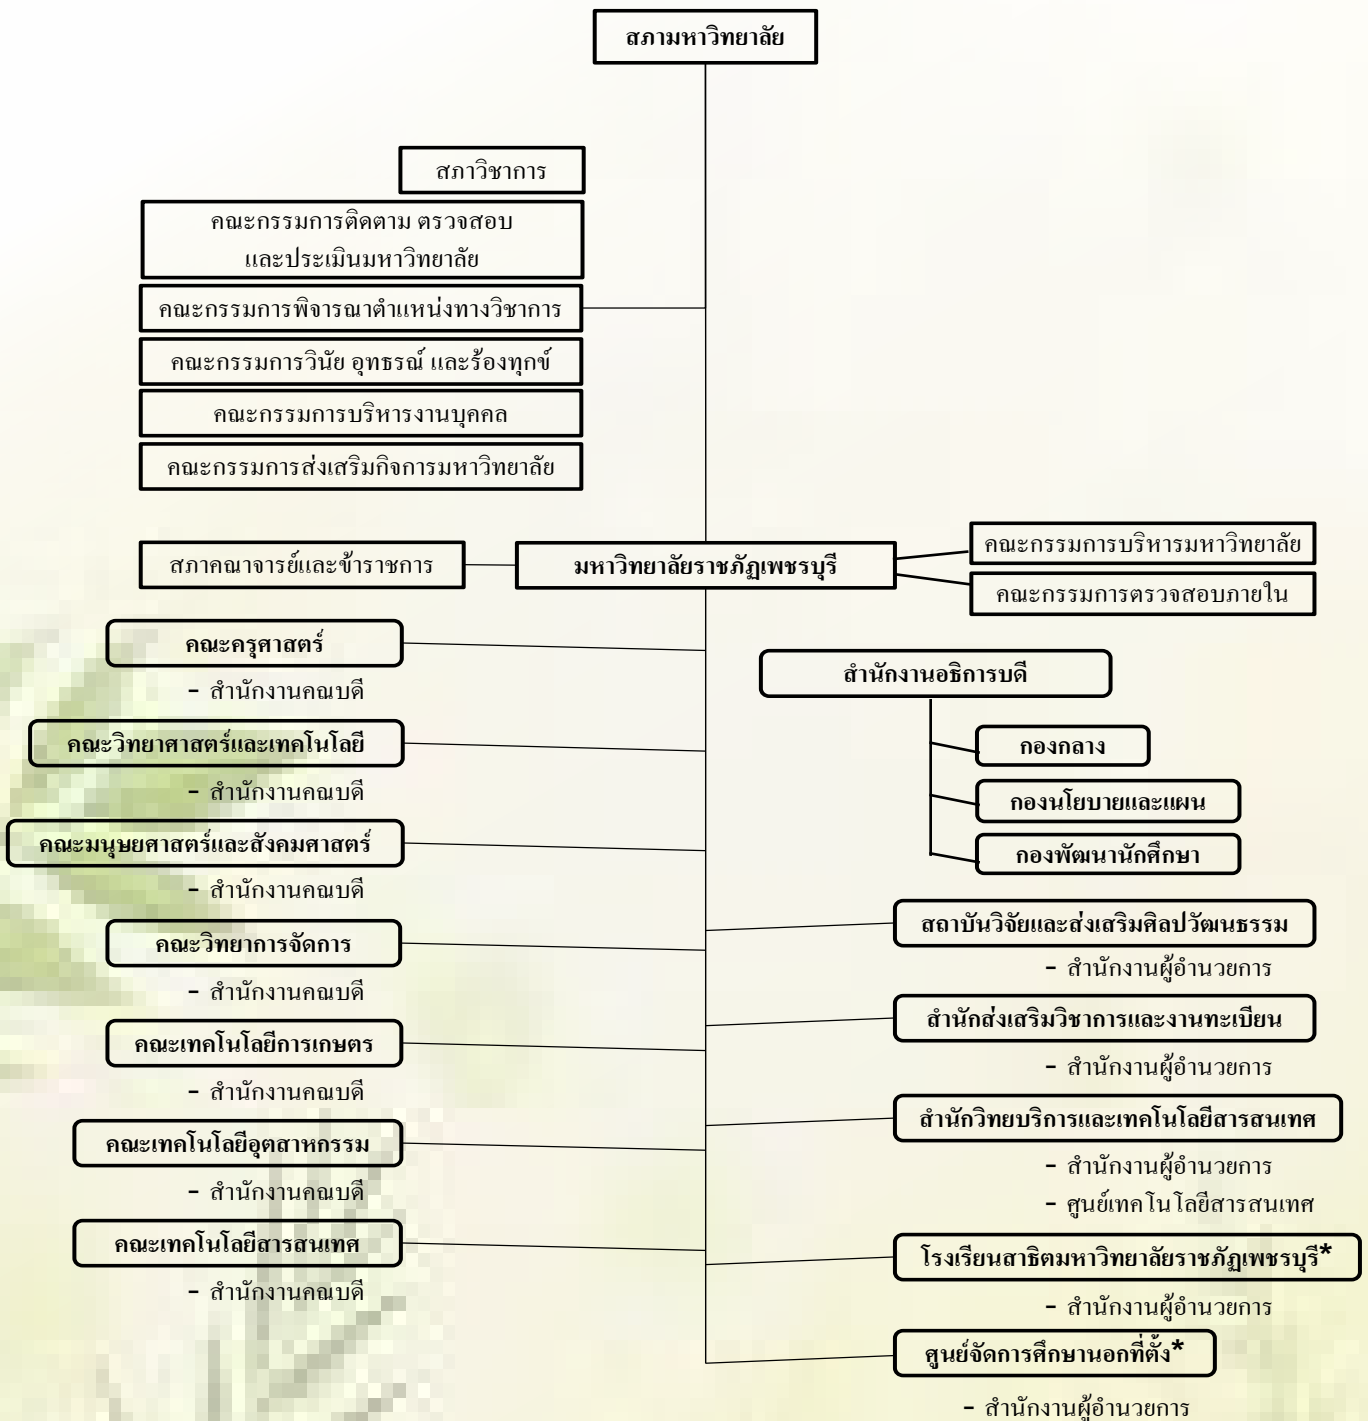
สภามหาวิทยาลัย

สภาวิชาการ

คณะกรรมการติดตาม ตรวจสอบ และประเมินมหาวิทยาลัย

คณะกรรมการพิจารณาตำแหน่งทางวิชาการ

คณะกรรมการวินัย อุทธรณ์ และร้องทุกข์

คณะกรรมการบริหารงานบุคคล

คณะกรรมการส่งเสริมกิจการมหาวิทยาลัย

สภาคณาจารย์และข้าราชการ

มหาวิทยาลัยราชภัฏเพชรบุรี

คณะกรรมการบริหารมหาวิทยาลัย

คณะกรรมการตรวจสอบภายใน

คณะครุศาสตร์

- สำนักงานคณบดี

คณะวิทยาศาสตร์และเทคโนโลยี

- สำนักงานคณบดี

คณะมนุษยศาสตร์และสังคมศาสตร์

- สำนักงานคณบดี

คณะวิทยาการจัดการ

- สำนักงานคณบดี

คณะเทคโนโลยีการเกษตร

- สำนักงานคณบดี

คณะเทคโนโลยีอุตสาหกรรม

- สำนักงานคณบดี

คณะเทคโนโลยีสารสนเทศ

- สำนักงานคณบดี

สำนักงานอธิการบดี

กองกลาง

กองนโยบายและแผน

กองพัฒนานักศึกษา

สถาบันวิจัยและส่งเสริมศิลปวัฒนธรรม

- สำนักงานผู้อำนวยการ

สำนักส่งเสริมวิชาการและงานทะเบียน

- สำนักงานผู้อำนวยการ

สำนักวิทยบริการและเทคโนโลยีสารสนเทศ

- สำนักงานผู้อำนวยการ

- ศูนย์เทคโนโลยีสารสนเทศ

โรงเรียนสาธิตมหาวิทยาลัยราชภัฏเพชรบุรี*

- สำนักงานผู้อำนวยการ

ศูนย์จัดการศึกษานอกที่ตั้ง*

- สำนักงานผู้อำนวยการ